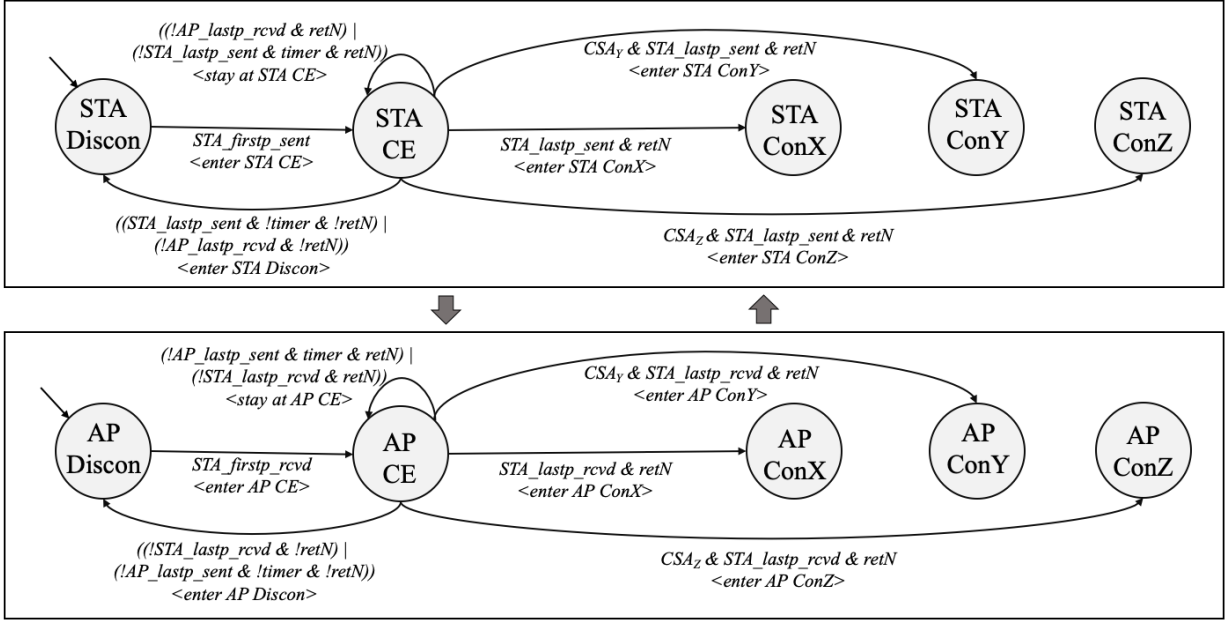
((!AP_lastp_rcvd & retN) |
(!STA_lastp_sent & timer & retN))
<stay at STA CE>

$CSA_Y$ & STA_lastp_sent & retN
<enter STA ConY>

STA Discon

STA_firstp_sent
<enter STA CE>

STA CE

STA_lastp_sent & retN
<enter STA ConX>

STA ConX

STA ConY

STA ConZ

((STA_lastp_sent & !timer & !retN) |
(!AP_lastp_rcvd & !retN))
<enter STA Discon>

$CSA_Z$ & STA_lastp_sent & retN
<enter STA ConZ>

(!AP_lastp_sent & timer & retN) |
(!STA_lastp_rcvd & retN))
<stay at AP CE>

$CSA_Y$ & STA_lastp_rcvd & retN
<enter AP ConY>

AP Discon

STA_firstp_rcvd
<enter AP CE>

AP CE

STA_lastp_rcvd & retN
<enter AP ConX>

AP ConX

AP ConY

AP ConZ

((!STA_lastp_rcvd & !retN) |
(!AP_lastp_sent & !timer & !retN))
<enter AP Discon>

$CSA_Z$ & STA_lastp_rcvd & retN
<enter AP ConZ>